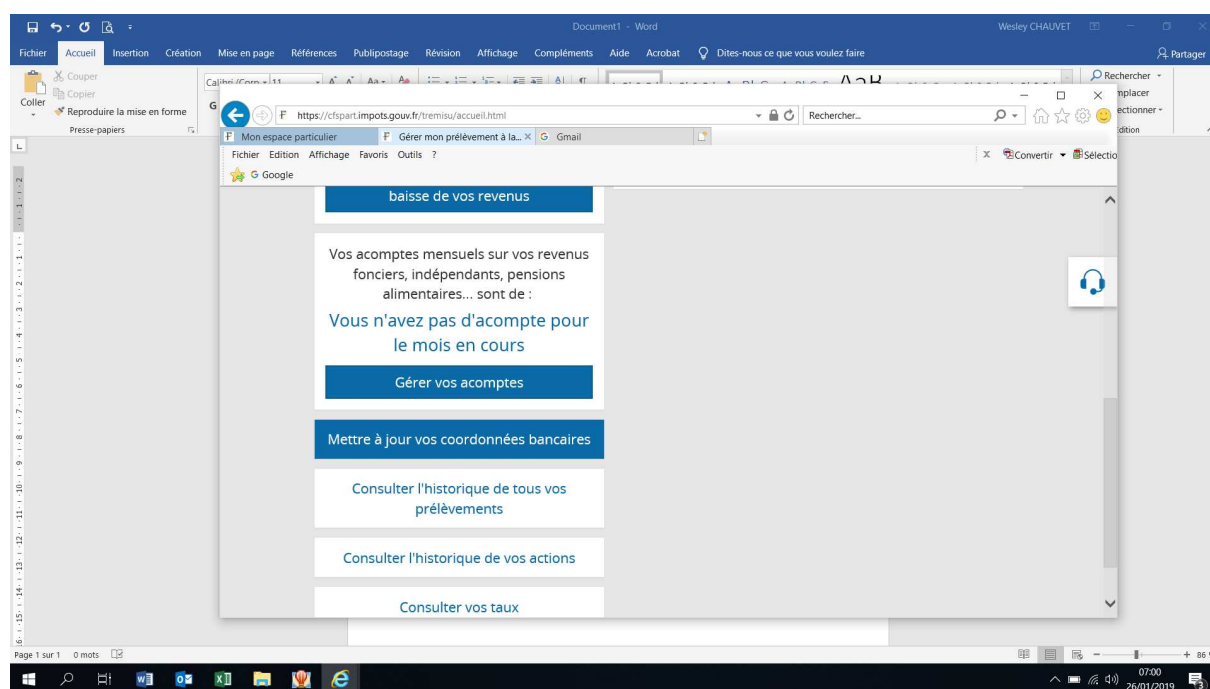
Document1 - Word

Wesley CHAUVET

Fichier Accueil Insertion Création Mise en page Références Publipostage Révision Affichage Compléments Aide Acrobat Dites-nous ce que vous voulez faire

Partager

Couper
Copier
Coller
Reproduire la mise en forme
Presse-papiers

Rechercher
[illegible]mplacer
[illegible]ectionner
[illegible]dition

https://cfspart.impots.gouv.fr/tremisu/accueil.html

Rechercher...

Mon espace particulier
Gérer mon prélèvement à la...
Gmail

Fichier Edition Affichage Favoris Outils ?

Convertir
Sélectio

Google

baisse de vos revenus

Vos acomptes mensuels sur vos revenus fonciers, indépendants, pensions alimentaires... sont de :

Vous n'avez pas d'acompte pour le mois en cours

Gérer vos acomptes

Mettre à jour vos coordonnées bancaires

Consulter l'historique de tous vos prélèvements

Consulter l'historique de vos actions

Consulter vos taux

Page 1 sur 1 0 mots

07:00
26/01/2019